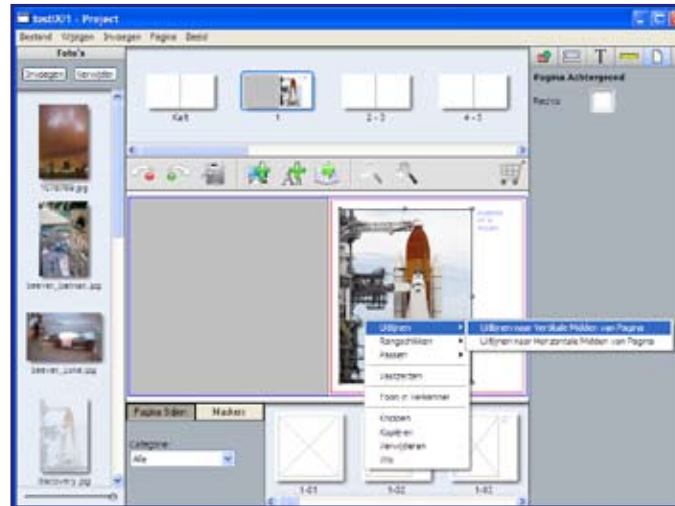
testXX1 - Project

Bestand Wijzigen Invoegen Pagina Beeld

Foto's

Invoegen Verwijder

1018784.jpg

beever_batman.jpg

beever_junk.jpg

Discovery.jpg

Kaft

1

2 - 3

4 - 5

Pagina Achtergrond

Rechts

Uitlijnen

Rangschikken

Passen

Vastzetten

Foto in Verkenner

Knippen

Kopiëren

Verwijderen

Info

Uitlijnen naar Verticale Midden van Pagina

Uitlijnen naar Horizontale Midden van Pagina

Pagina Sjabl

Maskers

Categorie:

Alle

1-01

1-02

1-03